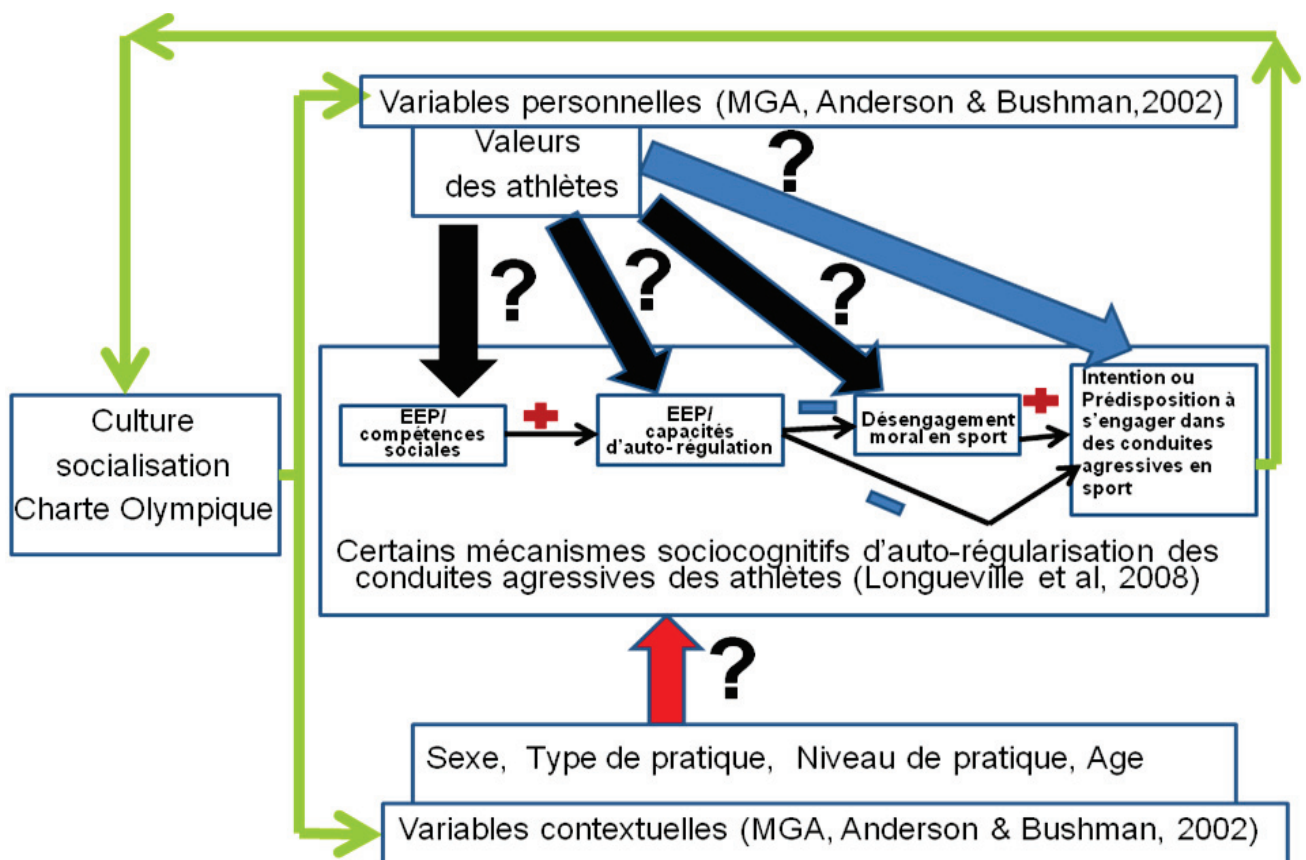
Variables personnelles (MGA, Anderson & Bushman,2002)

Valeurs des athlètes

?

?

?

?

Culture socialisation Charte Olympique

EEP/ compétences sociales

EEP/ capacités d'auto-régulation

Désengagement moral en sport

Intention ou Prédisposition à s'engager dans des conduites agressives en sport

Certains mécanismes sociocognitifs d'auto-régularisation des conduites agressives des athlètes (Longueville et al, 2008)

?

Sexe, Type de pratique, Niveau de pratique, Age

Variables contextuelles (MGA, Anderson & Bushman, 2002)